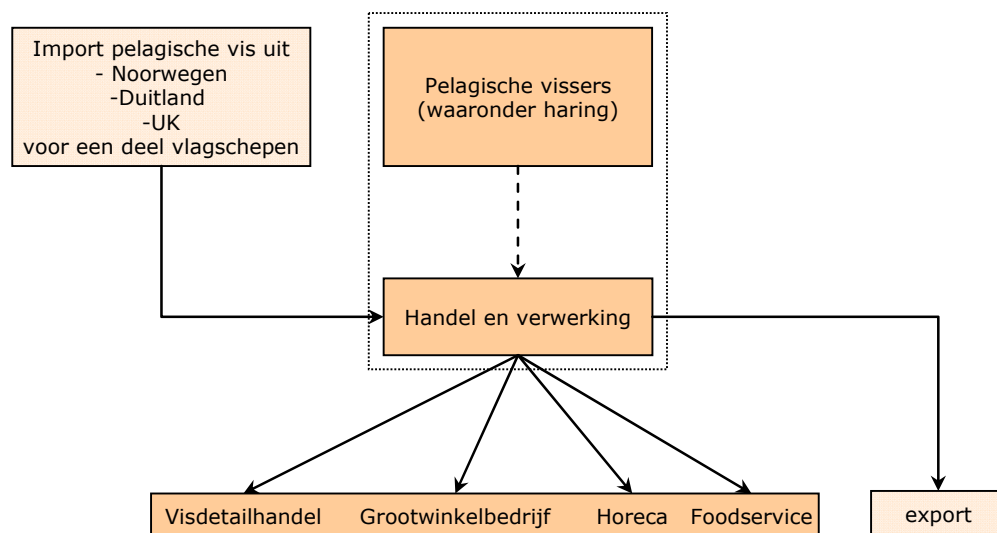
Import pelagische vis uit
- Noorwegen
-Duitland
-UK
voor een deel vlagschepen

Pelagische vissers (waaronder haring)

Handel en verwerking

Visdetailhandel

Grootwinkelbedrijf

Horeca

Foodservice

export